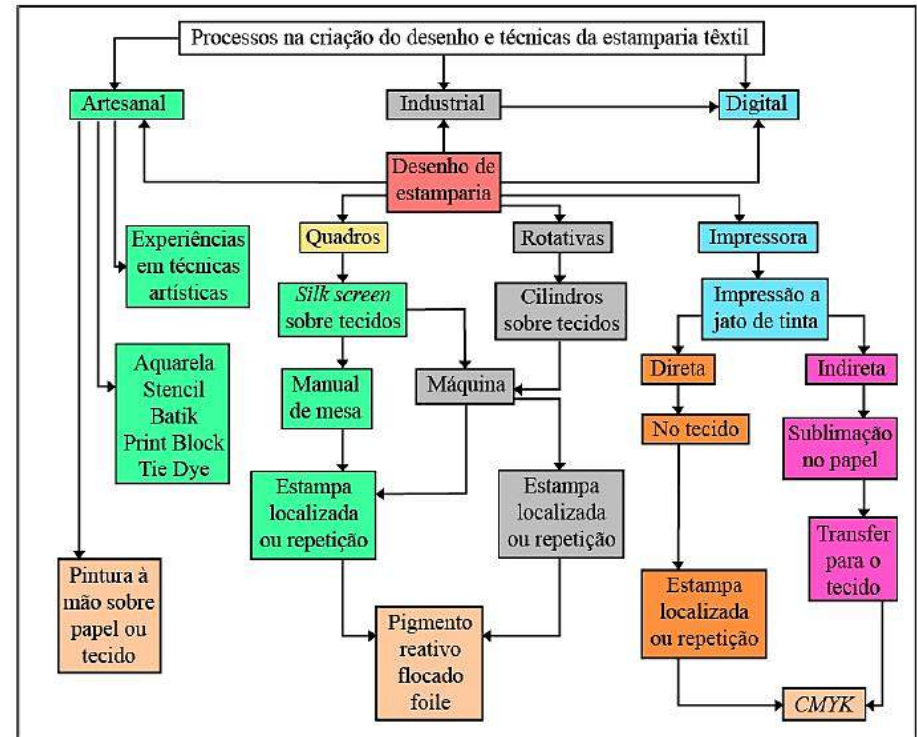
Processos na criação do desenho e técnicas da estamparia têxtil

Artesanal

Industrial

Digital

Desenho de estamparia

Experiências em técnicas artísticas

Aquarela
Stencil
Batik
Print Block
Tie Dye

Pintura à mão sobre papel ou tecido

Quadros

Silk screen sobre tecidos

Manual de mesa

Máquina

Estampa localizada ou repetição

Rotativas

Cilindros sobre tecidos

Estampa localizada ou repetição

Pigmento reativo flocado foile

Impressora

Impressão a jato de tinta

Direta

No tecido

Estampa localizada ou repetição

Indireta

Sublimação no papel

Transfer para o tecido

CMYK